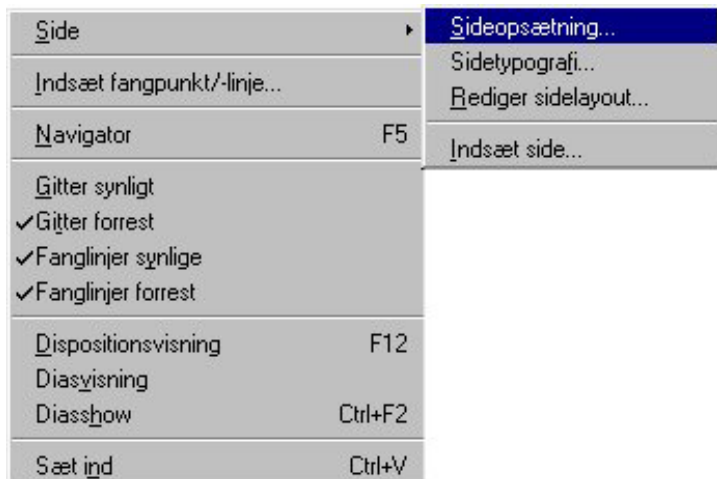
Side
Indsæt fangpunkt/-linje...
Navigator F5
Gitter synligt
✓Gitter forrest
✓Fanglinjer synlige
✓Fanglinjer forrest
Dispositionsvisning F12
Diasvisning
Diasshow Ctrl+F2
Sæt ind Ctrl+V

Sideopsætning...
Sidetypografi...
Rediger sidelayout...
Indsæt side...